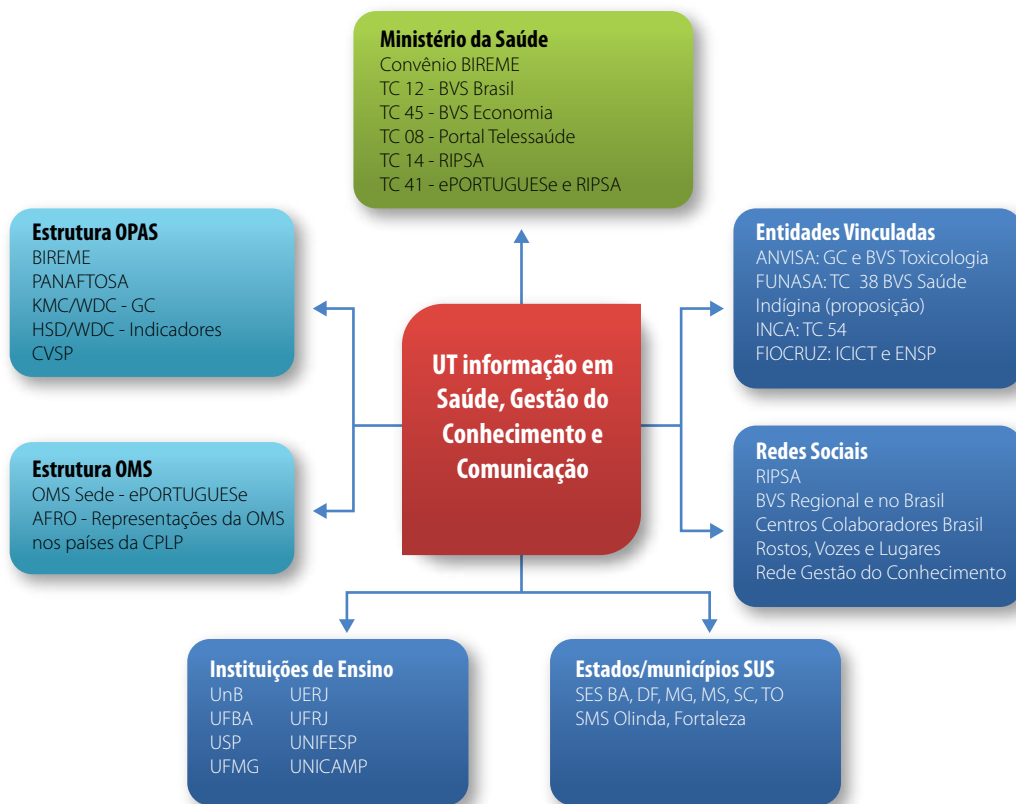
Ministério da Saúde
Convênio BIREME
TC 12 - BVS Brasil
TC 45 - BVS Economia
TC 08 - Portal Telessaúde
TC 14 - RIPSA
TC 41 - ePORTUGUESe e RIPSA

Estrutura OPAS
BIREME
PANAFTOSA
KMC/WDC - GC
HSD/WDC - Indicadores
CVSP

Entidades Vinculadas
ANVISA: GC e BVS Toxicologia
FUNASA: TC 38 BVS Saúde Indígina (proposição)
INCA: TC 54
FIOCRUZ: ICICT e ENSP

UT informação em Saúde, Gestão do Conhecimento e Comunicação

Estrutura OMS
OMS Sede - ePORTUGUESe
AFRO - Representações da OMS nos países da CPLP

Redes Sociais
RIPSA
BVS Regional e no Brasil
Centros Colaboradores Brasil
Rostos, Vozes e Lugares
Rede Gestão do Conhecimento

Instituições de Ensino
| | |
|---|---|
| UnB | UERJ |
| UFBA | UFRJ |
| USP | UNIFESP |
| UFMG | UNICAMP |

Estados/municípios SUS
SES BA, DF, MG, MS, SC, TO
SMS Olinda, Fortaleza